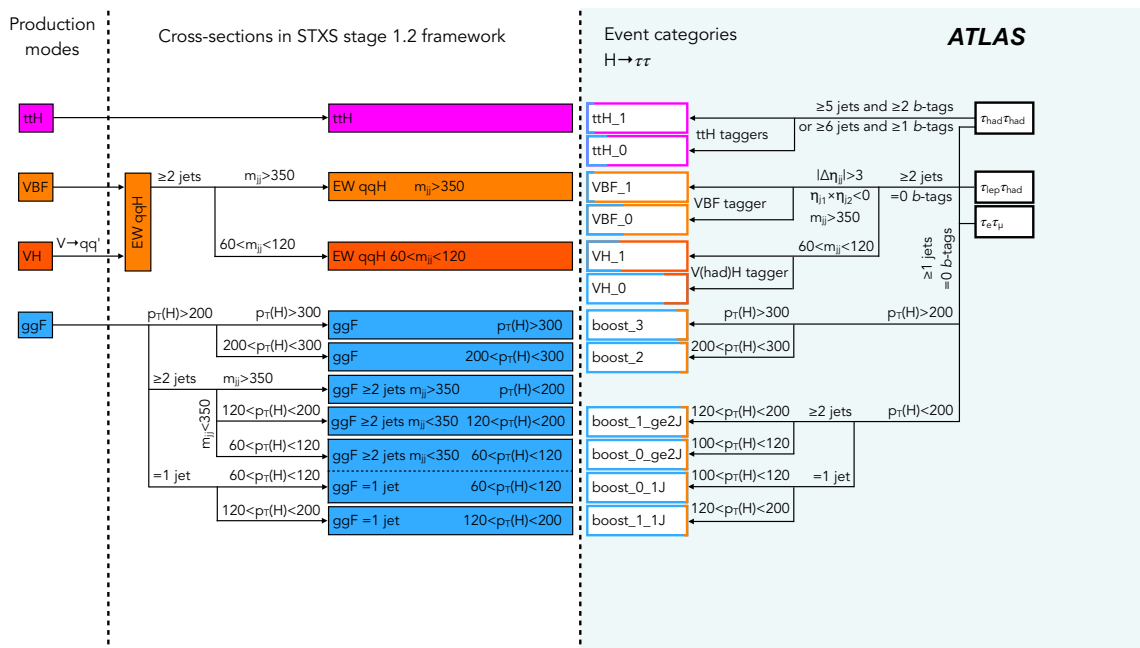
Production modes

Cross-sections in STXS stage 1.2 framework

Event categories
H→$\tau\tau$

ATLAS

ttH

VBF

VH

ggF

V→qq'

EW qqH

≥2 jets

$m_{jj}$>350

60<$m_{jj}$<120

ttH

EW qqH $m_{jj}$>350

EW qqH 60<$m_{jj}$<120

$p_T$(H)>200

$p_T$(H)>300

200<$p_T$(H)<300

≥2 jets

$m_{jj}$>350

$m_{jj}$<350

120<$p_T$(H)<200

60<$p_T$(H)<120

=1 jet

60<$p_T$(H)<120

120<$p_T$(H)<200

ggF $p_T$(H)>300

ggF 200<$p_T$(H)<300

ggF ≥2 jets $m_{jj}$>350 $p_T$(H)<200

ggF ≥2 jets $m_{jj}$<350 120<$p_T$(H)<200

ggF ≥2 jets $m_{jj}$<350 60<$p_T$(H)<120

ggF =1 jet 60<$p_T$(H)<120

ggF =1 jet 120<$p_T$(H)<200

ttH_1

ttH_0

VBF_1

VBF_0

VH_1

VH_0

boost_3

boost_2

boost_1_ge2J

boost_0_ge2J

boost_0_1J

boost_1_1J

≥5 jets and ≥2 b-tags
or ≥6 jets and ≥1 b-tags

ttH taggers

$|\Delta\eta_{jj}|$>3
$\eta_{j1}\times\eta_{j2}$<0
$m_{jj}$>350

VBF tagger

≥2 jets
=0 b-tags

60<$m_{jj}$<120

V(had)H tagger

≥1 jets
=0 b-tags

$\tau_{had}\tau_{had}$

$\tau_{lep}\tau_{had}$

$\tau_e\tau_\mu$

$p_T$(H)>300

200<$p_T$(H)<300

$p_T$(H)>200

120<$p_T$(H)<200

≥2 jets

$p_T$(H)<200

100<$p_T$(H)<120

100<$p_T$(H)<120

=1 jet

120<$p_T$(H)<200